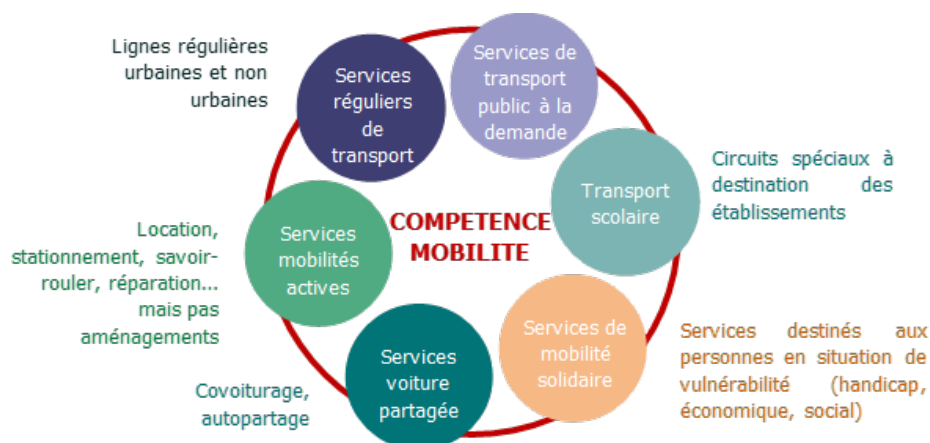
Lignes régulières urbaines et non urbaines

Services réguliers de transport

Services de transport public à la demande

COMPETENCE MOBILITE

Transport scolaire

Circuits spéciaux à destination des établissements

Services mobilités actives

Location, stationnement, savoir-rouler, réparation... mais pas aménagements

Services de mobilité solidaire

Services destinés aux personnes en situation de vulnérabilité (handicap, économique, social)

Services voiture partagée

Covoiturage, autopartage